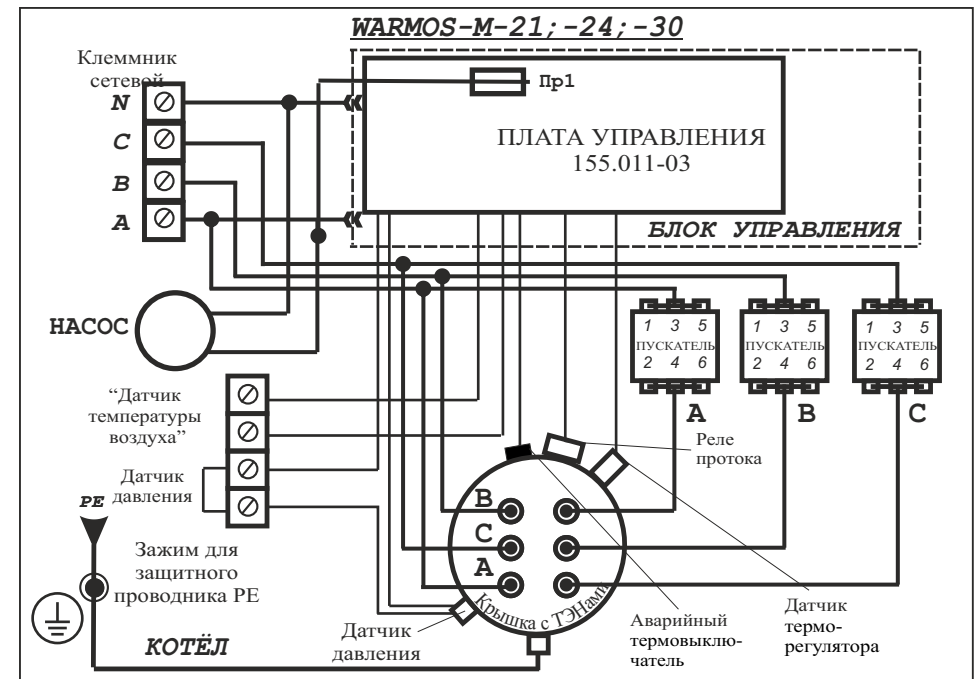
WARMOS-M-21;-24;-30

Клеммник сетевой

N

C

B

A

Пр1

ПЛАТА УПРАВ�ЛЕНИЯ
155.011-03

БЛОК УПРАВЛЕНИЯ

НАСОС

1 3 5
ПУСКАТЕЛЬ
2 4 6

1 3 5
ПУСКАТЕЛЬ
2 4 6

1 3 5
ПУСКАТЕЛЬ
2 4 6

A

B

C

"Датчик температуры воздуха"

Датчик давления

Реле протока

PE

Зажим для защитного проводника PE

B

C

A

Крышка с ТЭНами

Аварийный термовыключатель

Датчик терморегулятора

Датчик давления

КОТЁЛ